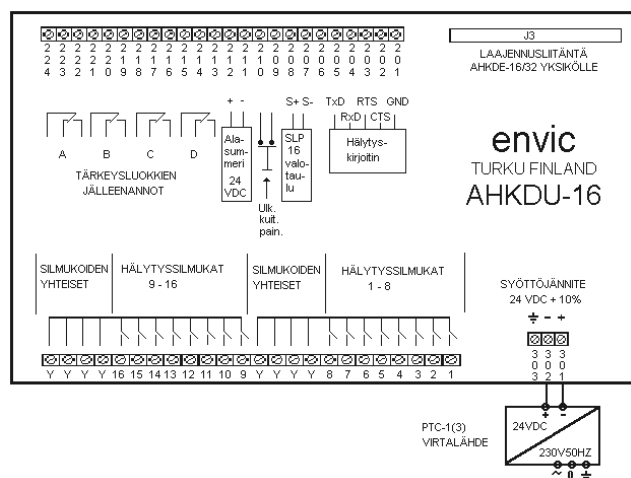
2 2 2 2 2 2 2 2 2 2 2 2 2 2 2 2 2 2 2 2 2 2 2 2
2 4 3 2 1 0 9 8 7 6 5 4 3 2 1 0 9 8 7 6 5 4 3 2 1
4 3 2 1 0 9 8 7 6 5 4 3 2 1 0 9 8 7 6 5 4 3 2 1

J3

LAAJENNUSLIITÄNTÄ AHKDE-16/32 YKSIKÖLLE

A B C D

TÄRKEYSLUOKKIEN JÄLLEENANNOT

+ -

Ala-summeri 24 VDC

Ulk. kuit. pain.

S+ S-

SLP 16 valo-tau-lu

TxD RTS GND
RxD CTS

Hälytys-kirjoitin

envic
TURKU FINLAND
AHKDU-16

SILMUKOIDEN YHTEISET

HÄLYTYSSILMUKAT 9 - 16

SILMUKOIDEN YHTEISET

HÄLYTYSSILMUKAT 1 - 8

SYÖTTÖJÄNNITE 24 VDC + 10%

$\pm$ - +

Y Y Y Y 16 15 14 13 12 11 10 9 Y Y Y Y 8 7 6 5 4 3 2 1

3 3 3
0 0 0
3 2 1

+ -

PTC-1(3) VIRTALÄHDE

24VDC

230V50HZ

~ 0 $\pm$